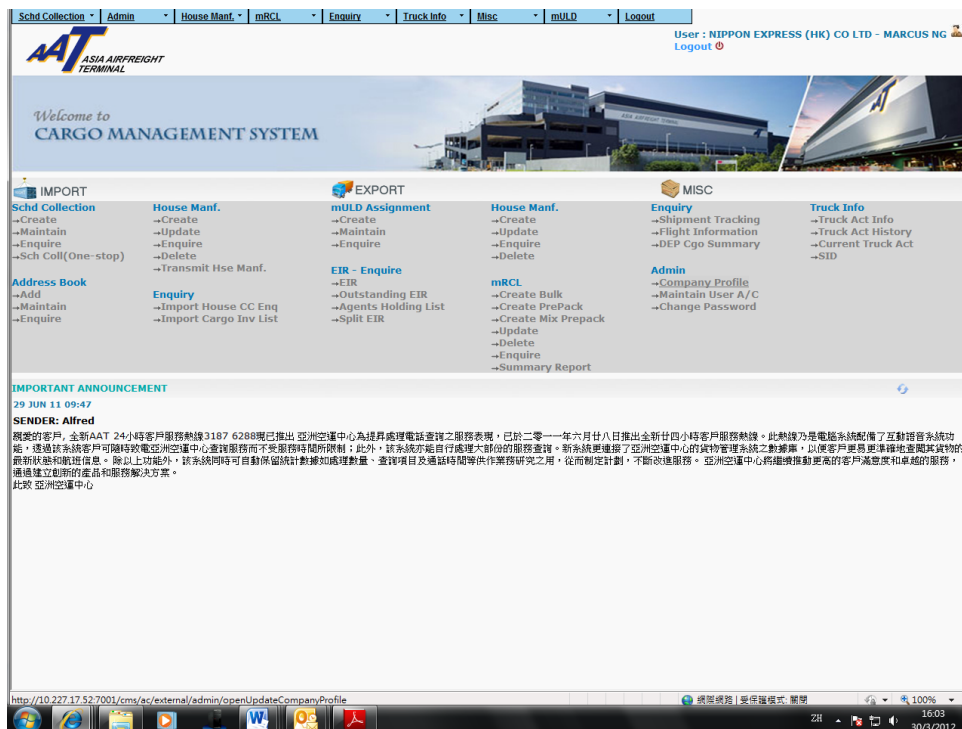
Schd Collection | Admin | House Manf. | mRCL | Enquiry | Truck Info | Misc | mULD | Logout

User : NIPPON EXPRESS (HK) CO LTD - MARCUS NG
Logout

AAT ASIA AIRFREIGHT TERMINAL

Welcome to
CARGO MANAGEMENT SYSTEM

ASIA AIRFREIGHT TERMINAL

IMPORT

Schd Collection
→Create
→Maintain
→Enquire
→Sch Coll(One-stop)

Address Book
→Add
→Maintain
→Enquire

House Manf.
→Create
→Update
→Enquire
→Delete
→Transmit Hse Manf.

Enquiry
→Import House CC Enq
→Import Cargo Inv List

EXPORT

mULD Assignment
→Create
→Maintain
→Enquire

EIR - Enquire
→EIR
→Outstanding EIR
→Agents Holding List
→Split EIR

House Manf.
→Create
→Update
→Enquire
→Delete

mRCL
→Create Bulk
→Create PrePack
→Create Mix Prepack
→Update
→Delete
→Enquire
→Summary Report

MISC

Enquiry
→Shipment Tracking
→Flight Information
→DEP Cgo Summary

Admin
→Company Profile
→Maintain User A/C
→Change Password

Truck Info
→Truck Act Info
→Truck Act History
→Current Truck Act
→SID

IMPORTANT ANNOUNCEMENT

29 JUN 11 09:47

SENDER: Alfred

親愛的客戶, 全新AAT 24小時客戶服務熱線3187 6288現已推出 亞洲空運中心為提昇處理電話查詢之服務表現，已於二零一一年六月廿八日推出全新廿四小時客戶服務熱線。此熱線乃是電腦系統配備了互動語音系統功能，透過該系統客戶可隨時致電亞洲空運中心查詢服務而不受服務時間所限制；此外，該系統亦能自行處理大部份的服務查詢。新系統更連接了亞洲空運中心的貨物管理系統之數據庫，以便客戶更易更準確地查閱其貨物的最新狀態和航班信息。除以上功能外，該系統同時可自動保留統計數據如處理數量、查詢項目及通話時間等供作業務研究之用，從而制定計劃，不斷改進服務。亞洲空運中心將繼續推動更高的客戶滿意度和卓越的服務，通過建立創新的產品和服務解決方案。
此致 亞洲空運中心

http://10.227.17.52:7001/cms/ac/external/admin/openUpdateCompanyProfile

網際網路 | 受保護模式: 關閉

100%

ZH

16:03
30/3/2012